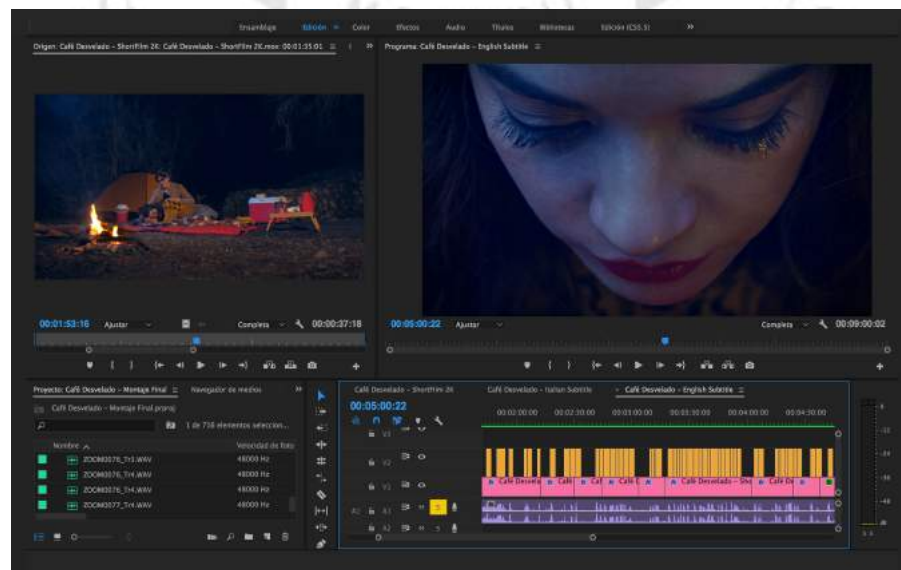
Ensamblaje Edición ≡ Color Efectos Audio Títulos Bibliotecas Edición (CS5.5) »

Origen: Café Desvelado - ShortFilm 2K: Café Desvelado - ShortFilm 2K.mov: 00:01:35:01 ≡

Programa: Café Desvelado - English Subtitle ≡

00:01:53:16 Ajustar Completa 00:00:37:18

00:05:00:22 Ajustar Completa 00:09:00:02

Proyecto: Café Desvelado - Montaje Final ≡ Navegador de medios »

Café Desvelado - Montaje Final.prproj

1 de 718 elementos seleccion...

Nombre ^ Velocidad de foto

ZOOM0076_Tr3.WAV 48000 Hz
ZOOM0076_Tr4.WAV 48000 Hz
ZOOM0076_Tr4.WAV 48000 Hz
ZOOM0077_Tr4.WAV 48000 Hz

Café Desvelado - ShortFilm 2K Café Desvelado - Italian Subtitle Café Desvelado - English Subtitle ≡

00:05:00:22

00:02:00:00 00:02:30:00 00:03:00:00 00:03:30:00 00:04:00:00 00:04:30:00

V3 V2 V1 A1 A2

Café Desvelado Café Café Café Café Desvelado - Sho Café De